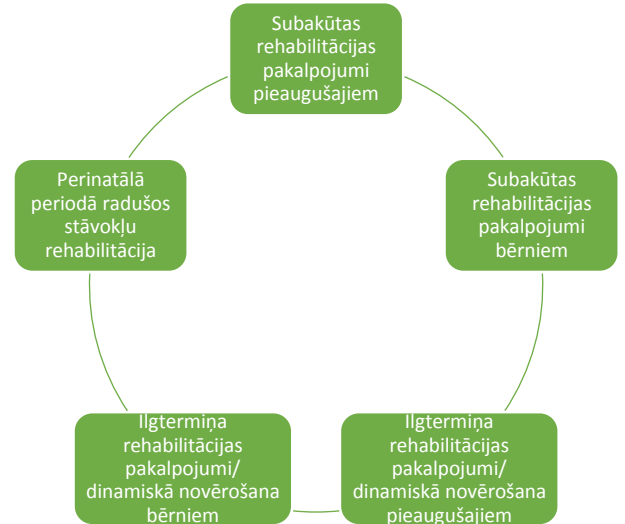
Subakūtas rehabilitācijas pakalpojumi pieaugušajiem

Subakūtas rehabilitācijas pakalpojumi bērniem

Ilgtermiņa rehabilitācijas pakalpojumi/ dinamiskā novērošana pieaugušajiem

Ilgtermiņa rehabilitācijas pakalpojumi/ dinamiskā novērošana bērniem

Perinatālā periodā radušos stāvokļu rehabilitācija